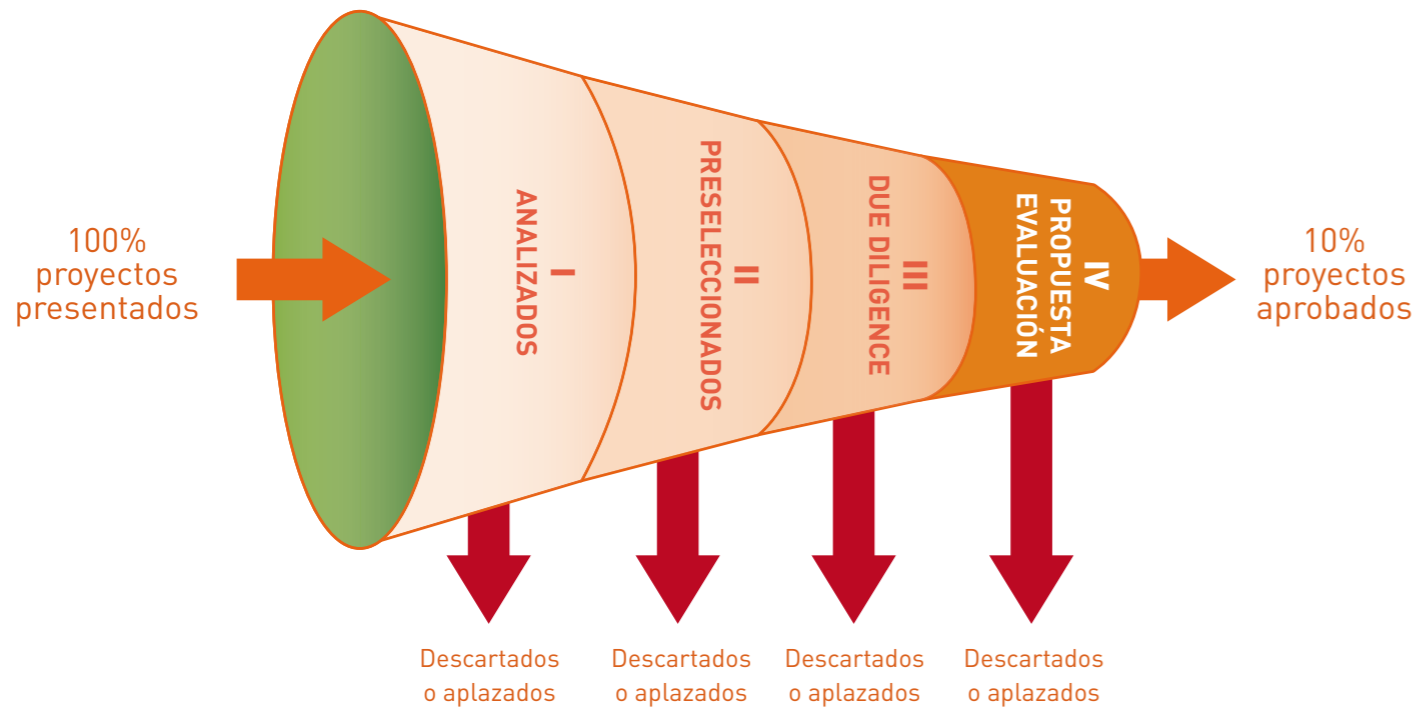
100% proyectos presentados

I
ANALIZADOS

II
PRESELECCIONADOS

III
DUE DILIGENCE

IV
PROPUESTA
EVALUACIÓN

10% proyectos aprobados

Descartados o aplazados

Descartados o aplazados

Descartados o aplazados

Descartados o aplazados